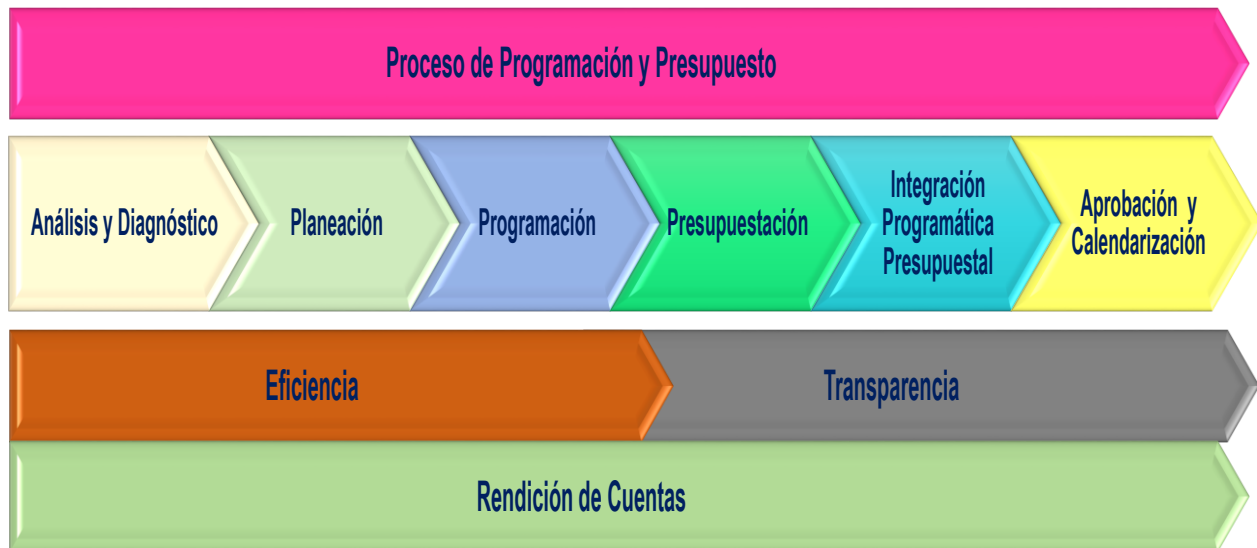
Proceso de Programación y Presupuesto

Análisis y Diagnóstico

Planeación

Programación

Presupuestación

Integración Programática Presupuestal

Aprobación y Calendarización

Eficiencia

Transparencia

Rendición de Cuentas